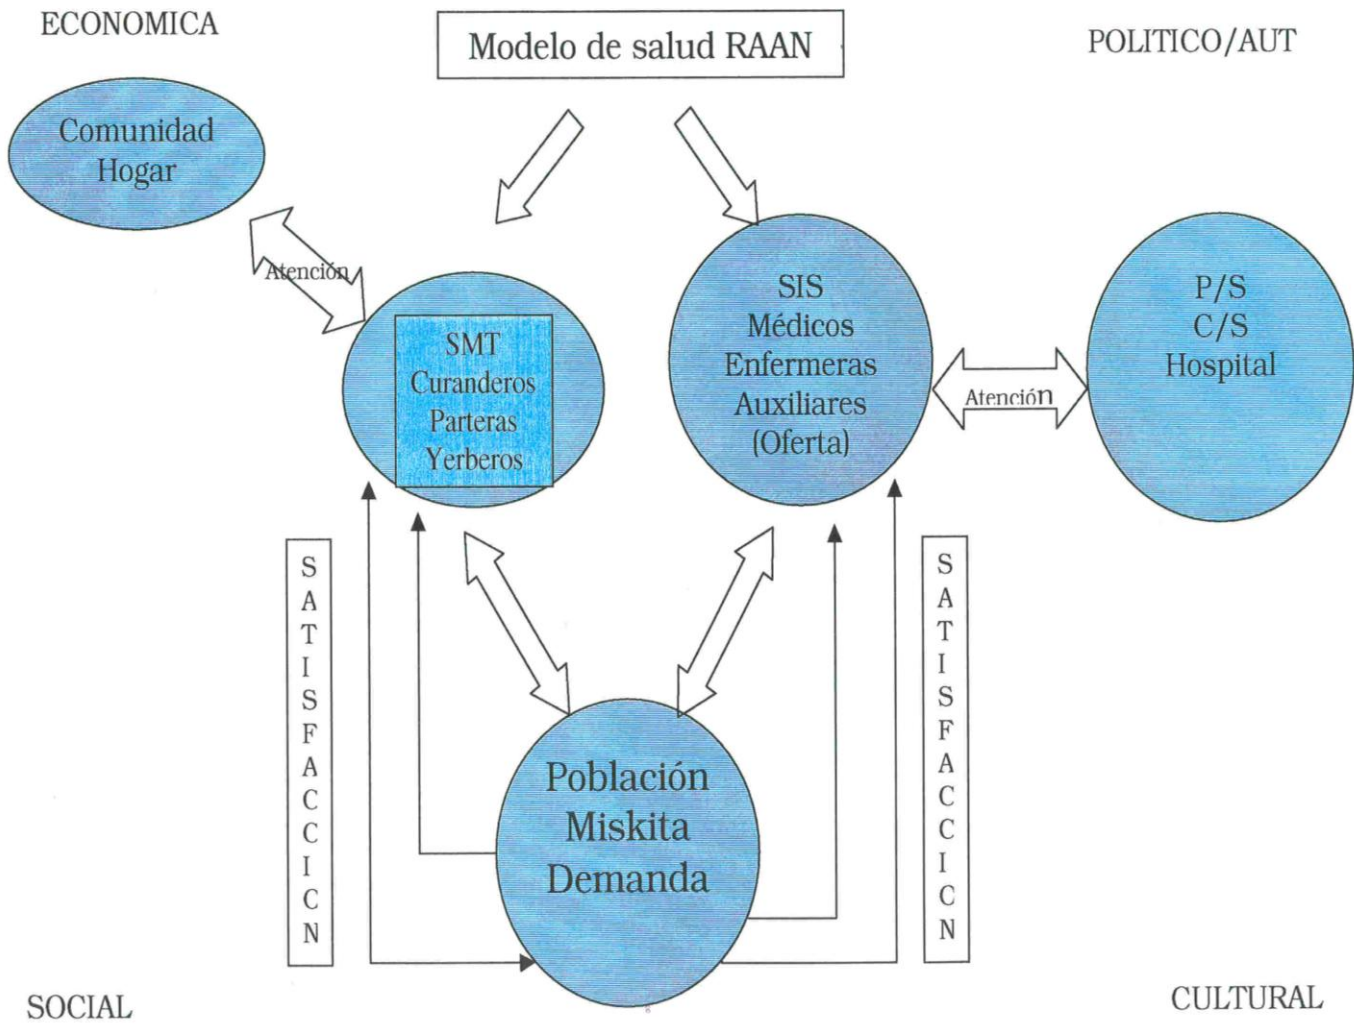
ECONOMICA

Modelo de salud RAAN

POLITICO/AUT

Comunidad
Hogar

Atención

SMT
Curanderos
Parteras
Yerberos

SIS
Médicos
Enfermeras
Auxiliares
(Oferta)

Atención

P/S
C/S
Hospital

SATISFACCICN

Población
Miskita
Demanda

SATISFACCICN

SOCIAL

CULTURAL